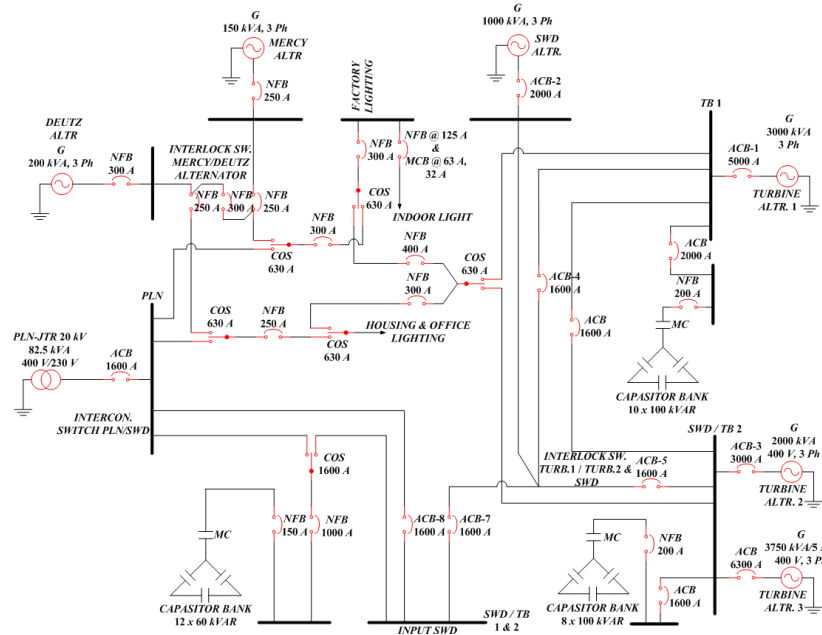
G
150 kVA, 3 Ph
MERCY
ALTR
NFB
250 A

FACTORY
LIGHTING

G
1000 kVA, 3 Ph
SWD
ALTR.
ACB-2
2000 A

TB 1

DEUTZ
ALTR
G
200 kVA, 3 Ph
NFB
300 A

INTERLOCK SW.
MERCY/DEUTZ
ALTERNATOR
NFB
250 A
NFB
300 A
NFB
250 A

NFB
300 A
NFB @ 125 A
&
MCB @ 63 A,
32 A
COS
630 A
INDOOR LIGHT

G
3000 kVA
3 Ph
ACB-1
5000 A
TURBINE
ALTR. 1

NFB
300 A
COS
630 A

ACB
2000 A

NFB
400 A
NFB
300 A
COS
630 A
ACB-4
1600 A
NFB
200 A

PLN
COS
630 A
NFB
250 A
HOUSING & OFFICE
LIGHTING
COS
630 A
ACB
1600 A
MC

PLN-JTR 20 kV
82.5 kVA
400 V/230 V
ACB
1600 A

CAPASITOR BANK
10 x 100 kVAR

INTERCON.
SWITCH PLN/SWD

G
SWD / TB 2
2000 kVA
400 V, 3 Ph
ACB-3
3000 A
TURBINE
ALTR. 2

COS
1600 A

INTERLOCK SW.
TURB.1 / TURB.2 &
SWD
ACB-5
1600 A

MC
NFB
150 A
NFB
1000 A
ACB-8
1600 A
ACB-7
1600 A

MC
NFB
200 A

G
3750 kVA/5 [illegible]
400 V, 3 P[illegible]
ACB
6300 A
ACB
1600 A
TURBINE
ALTR. 3

CAPASITOR BANK
12 x 60 kVAR
INPUT SWD
SWD / TB
1 & 2
CAPASITOR BANK
8 x 100 kVAR